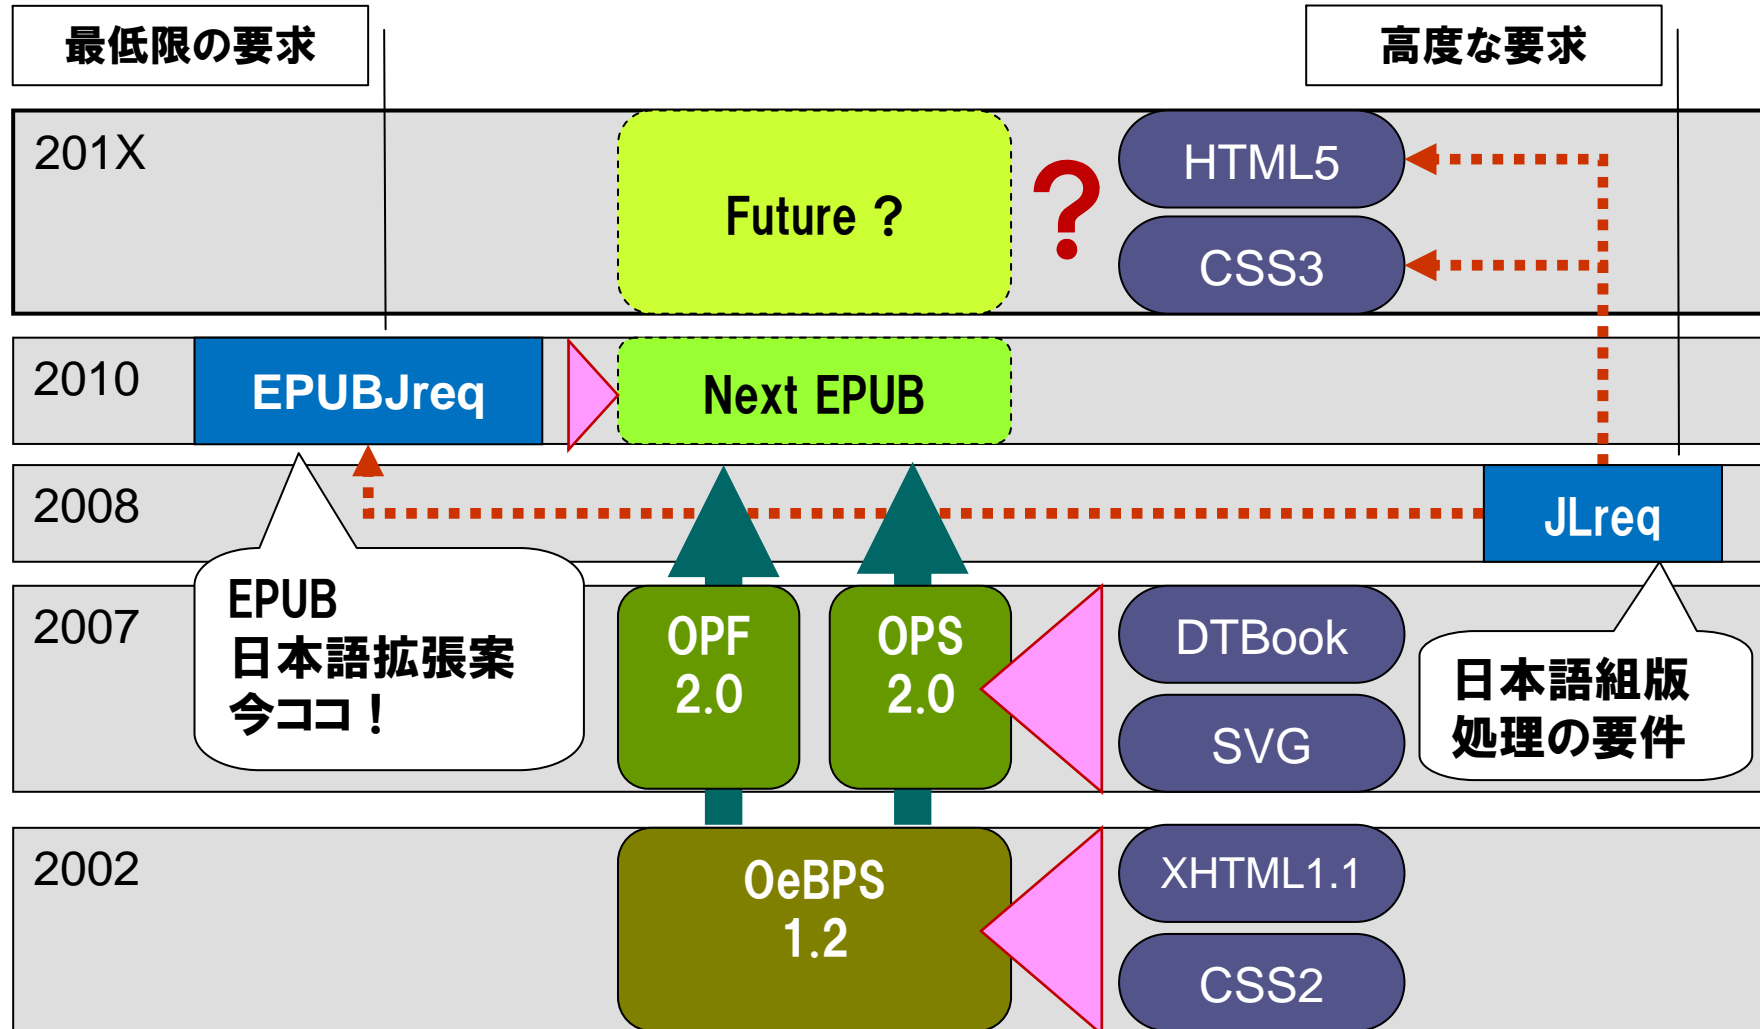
最低限の要求

高度な要求

201X

Future ?

?

HTML5

CSS3

2010

EPUBJreq

Next EPUB

2008

JLreq

2007

EPUB
日本語拡張案
今ココ！

OPF
2.0

OPS
2.0

DTBook

SVG

日本語組版
処理の要件

2002

OeBPS
1.2

XHTML1.1

CSS2